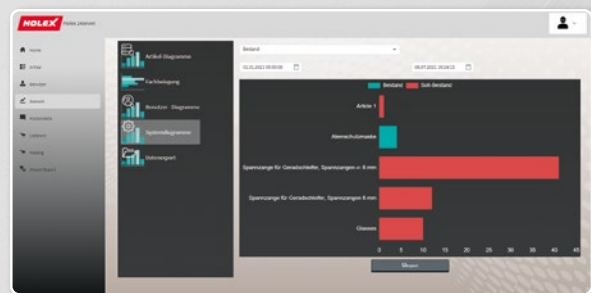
HOLEX Holex Lösungen

Home
Artikel
Benutzer
Bericht
Kostenstelle
Lieferant
Katalog
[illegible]

Artikel-Diagramme
Fachbelegung
Benutzer-Diagramme
Systemdiagramme
Datenexport

Bestand

01.01.2022 00:00:00
08.07.2022 20:24:22

Bestand
Soll-Bestand

Artikle 1
Atemschutzmaske
Spannzange für Geradschleifer, Spannzangen ø 8 mm
Spannzange für Geradschleifer, Spannzangen 6 mm
Glasses

0 5 10 15 20 25 30 35 40 45

Bitmap